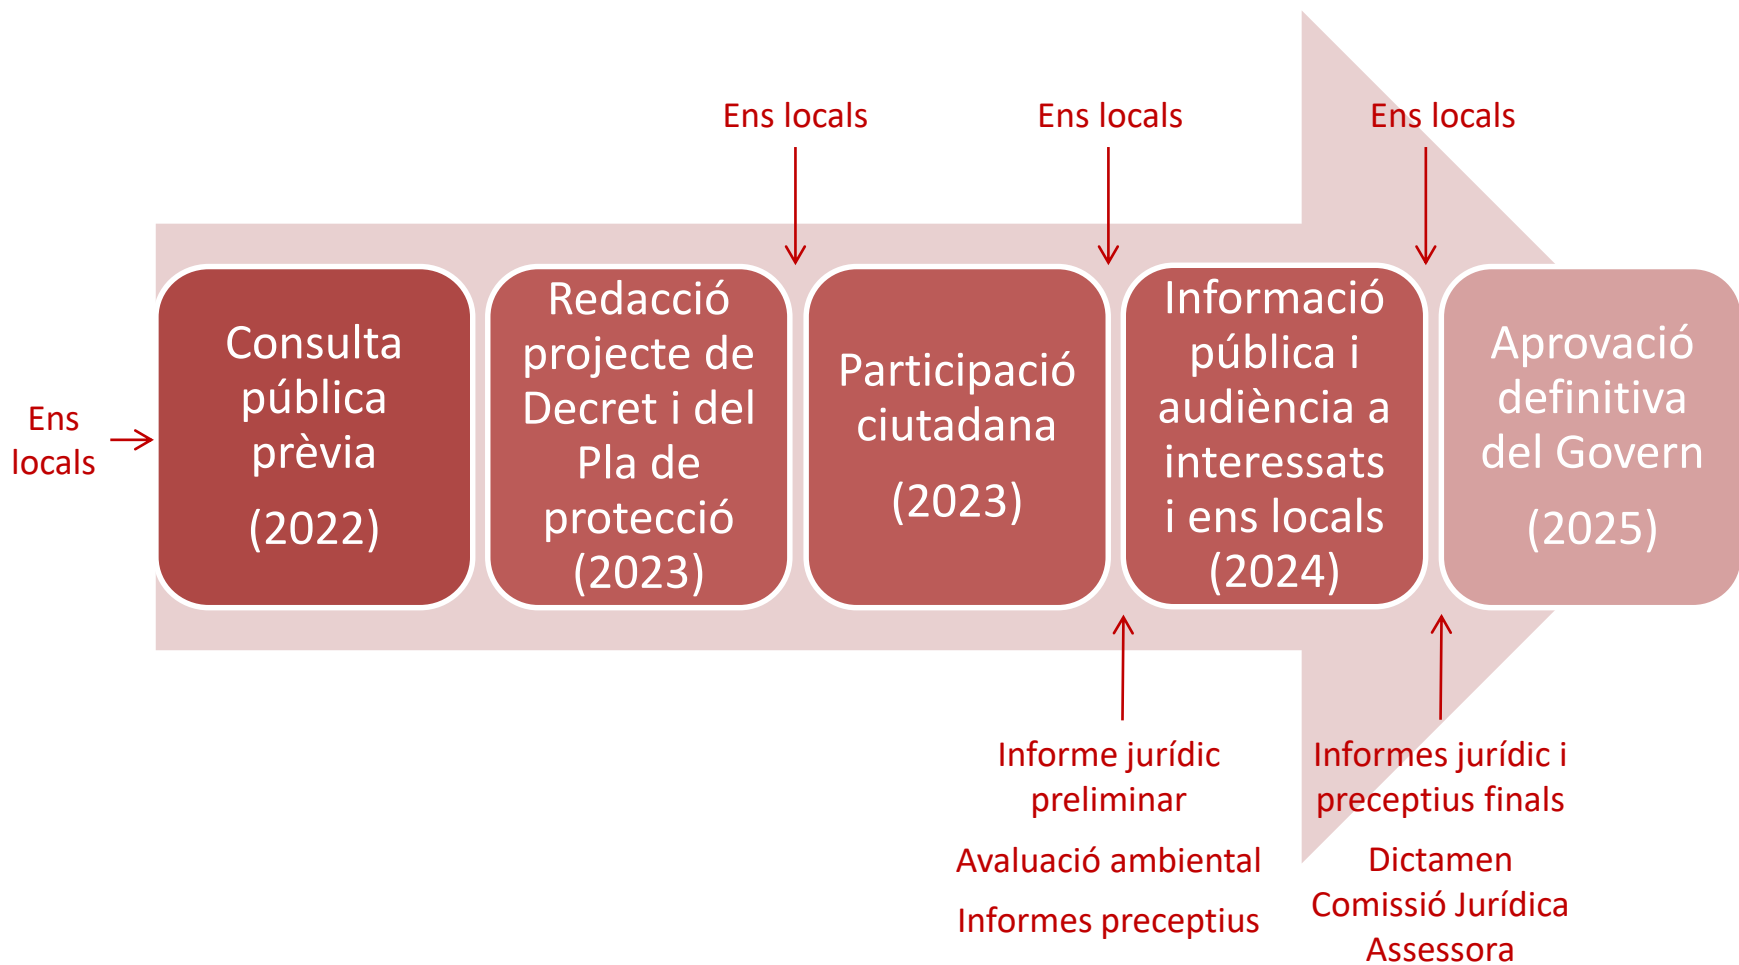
Ens locals

Ens locals

Ens locals

Ens locals

Consulta pública prèvia

(2022)

Redacció projecte de Decret i del Pla de protecció (2023)

Participació ciutadana

(2023)

Informació pública i audiència a interessats i ens locals (2024)

Aprovació definitiva del Govern

(2025)

Informe jurídic preliminar

Avaluació ambiental

Informes preceptius

Informes jurídic i preceptius finals

Dictamen Comissió Jurídica Assessora